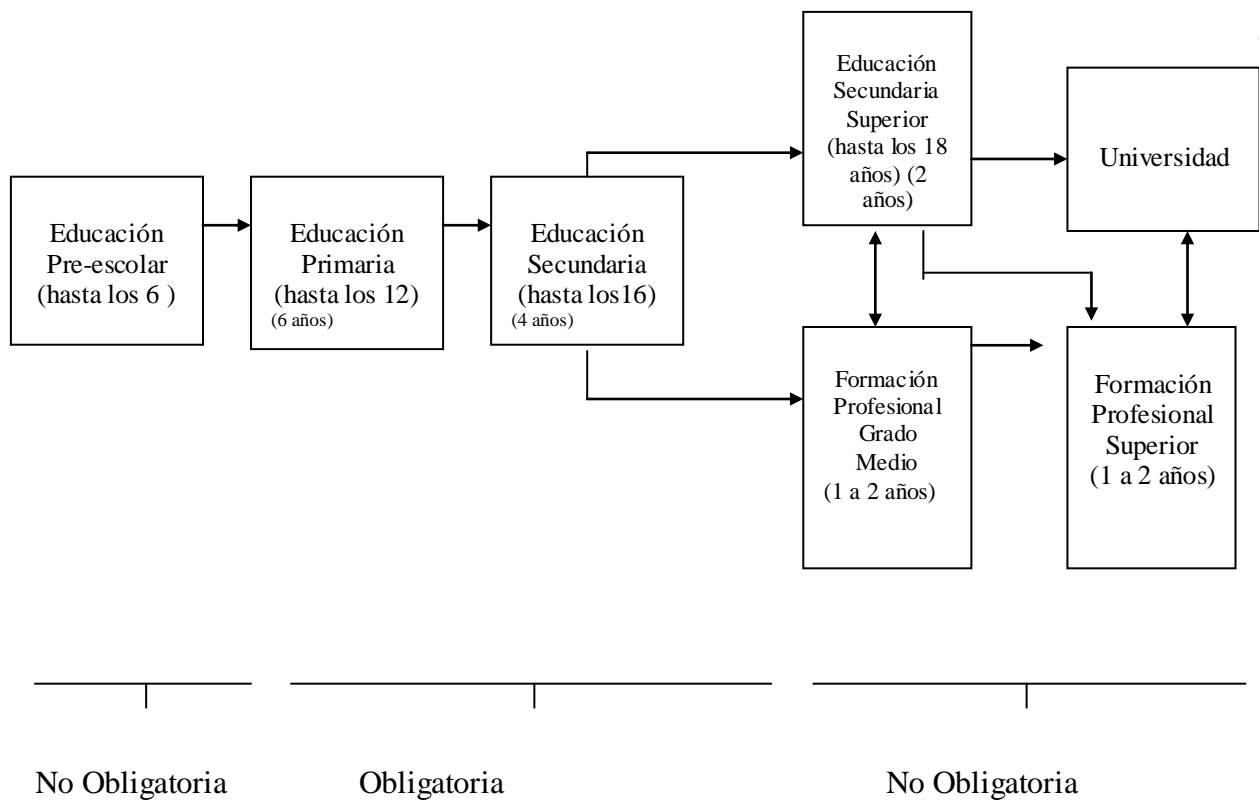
Educación Pre-escolar (hasta los 6 )

Educación Primaria (hasta los 12) (6 años)

Educación Secundaria (hasta los16) (4 años)

Educación Secundaria Superior (hasta los 18 años) (2 años)

Universidad

Formación Profesional Grado Medio (1 a 2 años)

Formación Profesional Superior (1 a 2 años)

No Obligatoria

Obligatoria

No Obligatoria